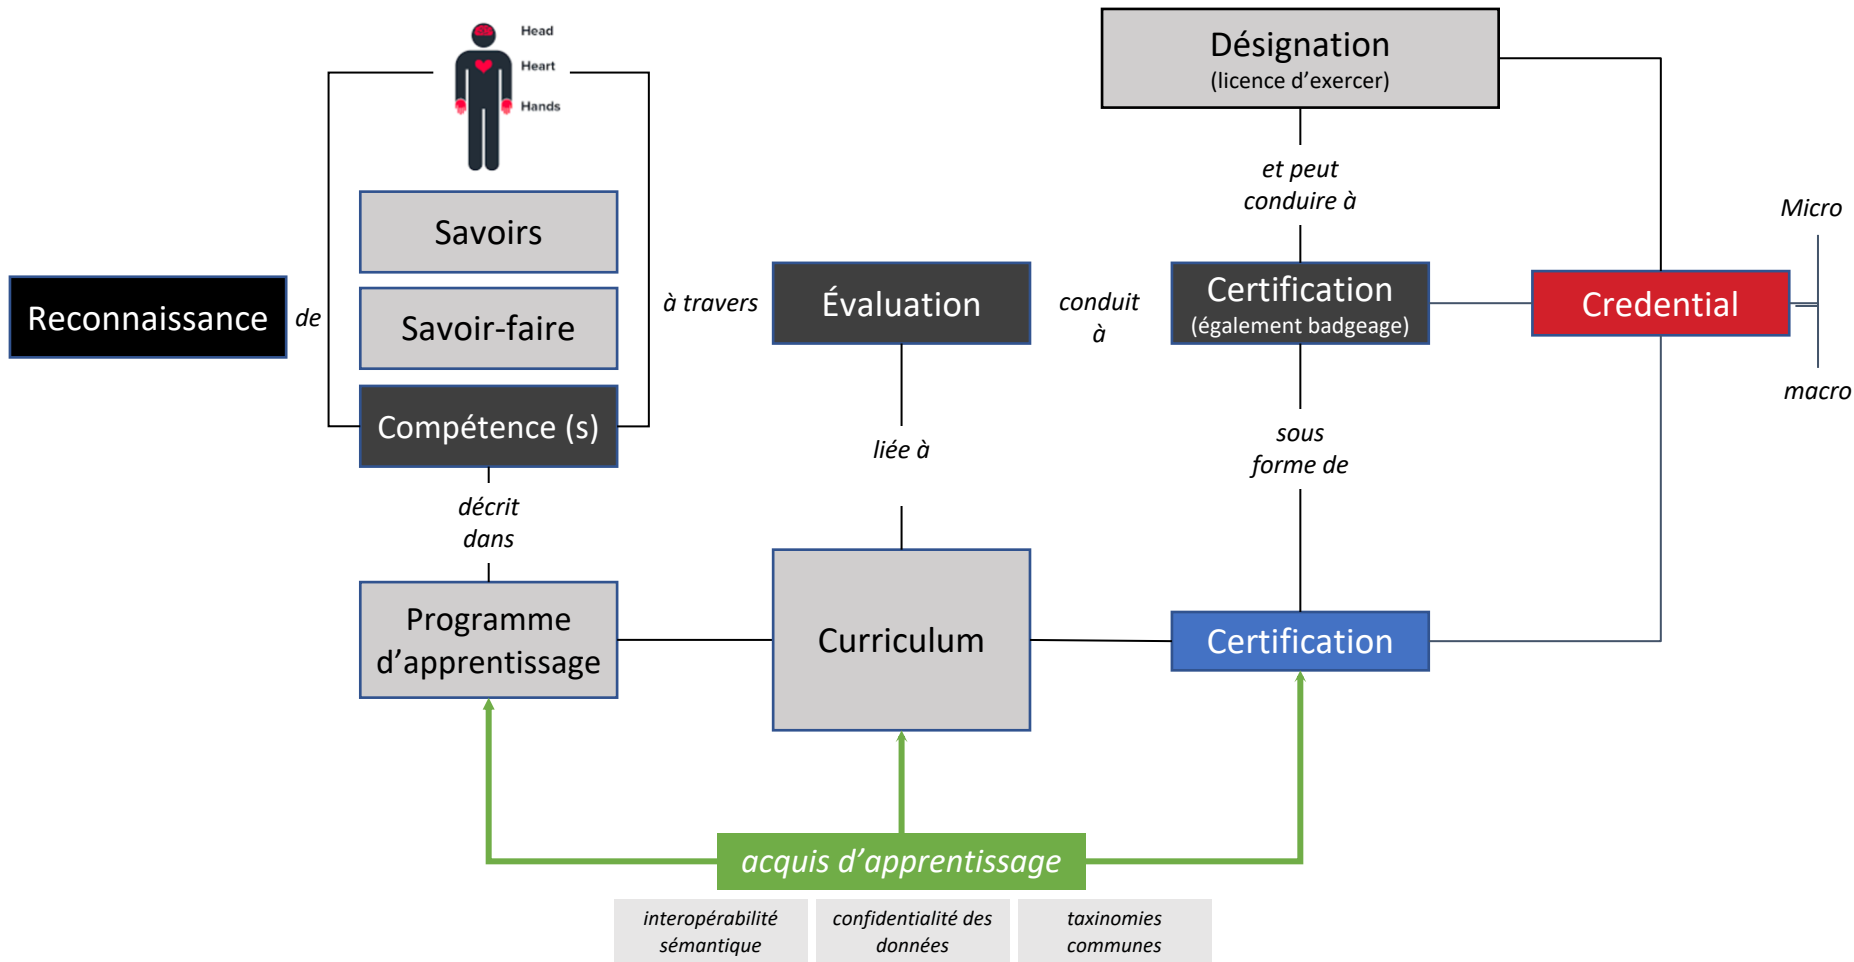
Head
Heart
Hands

Désignation
(licence d'exercer)

et peut conduire à

Micro

Savoirs

Reconnaissance

de

Savoir-faire

à travers

Évaluation

conduit à

Certification
(également badgeage)

Credential

macro

Compétence (s)

liée à

sous forme de

décrit dans

Programme d'apprentissage

Curriculum

Certification

acquis d'apprentissage

interopérabilité sémantique

confidentialité des données

taxinomies communes